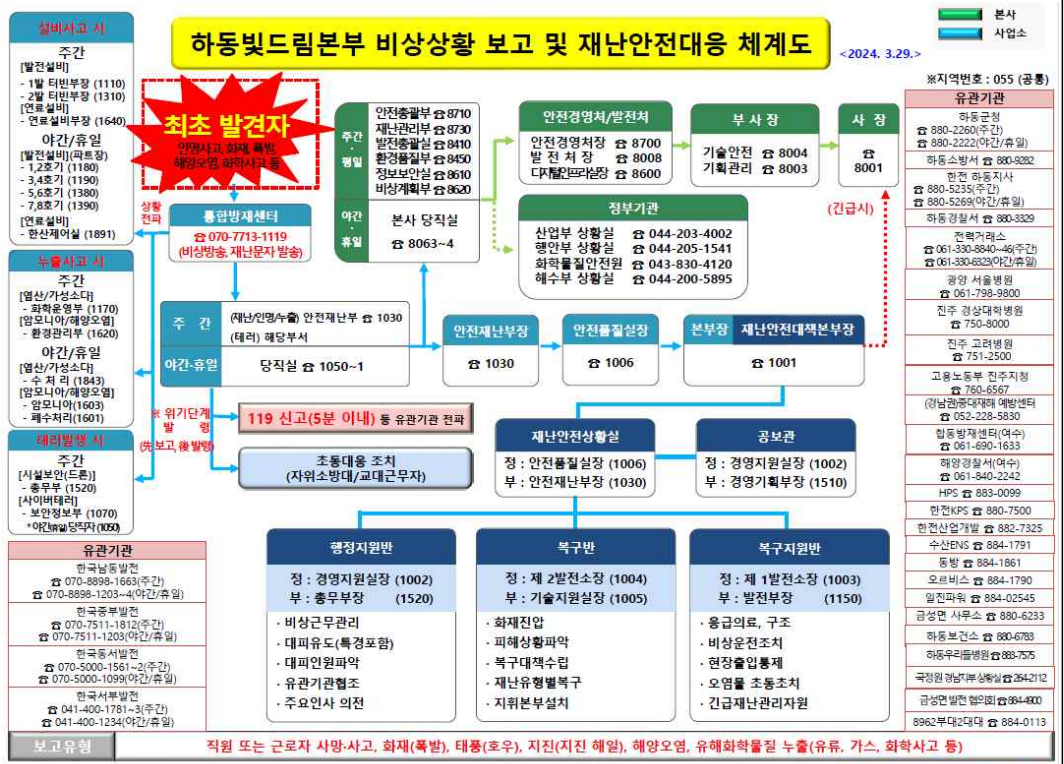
하동빛드림본부 비상상황 보고 및 재난안전대응 체계도
<2024. 3.29.>

본사
사업소

※지역번호 : 055 (공통)

설비사고 시
주간
[발전설비]
- 1발 터빈부장 (1110)
- 2발 터빈부장 (1310)
[연료설비]
- 연료설비부장 (1640)
야간/휴일
[발전설비](파트장)
- 1,2호기 (1180)
- 3,4호기 (1190)
- 5,6호기 (1380)
- 7,8호기 (1390)
[연료설비]
- 한산제어실 (1891)

누출사고 시
주간
[염산/가성소다]
- 화학운영부 (1170)
[암모니아/해양오염]
- 환경관리부 (1620)
야간/휴일
[염산/가성소다]
- 수 처 리 (1843)
[암모니아/해양오염]
- 암모니아(1603)
- 폐수처리(1601)

테러발생 시
주간
[시설보안(드론)]
- 총무부 (1520)
[사이버테러]
- 보안정보부 (1070)
*야간(휴일) 당직자(1050)

최초 발견자
인명사고, 화재, 폭발, 해양오염, 화학사고 등

상황 전파

통합방재센터
☎ 070-7713-1119
(비상방송, 재난문자 발송)

주간·평일
안전총괄부 ☎ 8710
재난관리부 ☎ 8730
발전총괄실 ☎ 8410
환경품질부 ☎ 8450
정보보안실 ☎ 8610
비상계획부 ☎ 8620

야간·휴일
본사 당직실
☎ 8063~4

안전경영처/발전처
안전경영처장 ☎ 8700
발 전 처 장 ☎ 8008
디지털인프라실장 ☎ 8600

부 사 장
기술안전 ☎ 8004
기획관리 ☎ 8003

사 장
☎ 8001

(긴급시)

정부기관
산업부 상황실 ☎ 044-203-4002
행안부 상황실 ☎ 044-205-1541
화학물질안전원 ☎ 043-830-4120
해수부 상황실 ☎ 044-200-5895

주 간 (재난/인명/누출) 안전재난부 ☎ 1030
(테러) 해당부서
야간·휴일 당직실 ☎ 1050~1

안전재난부장
☎ 1030

안전품질실장
☎ 1006

본부장 재난안전대책본부장
☎ 1001

※ 위기단계 발 령
(先보고, 後 발령)

119 신고(5분 이내) 등 유관기관 전파

초동대응 조치
(자위소방대/교대근무자)

재난안전상황실
정 : 안전품질실장 (1006)
부 : 안전재난부장 (1030)

공보관
정 : 경영지원실장 (1002)
부 : 경영기획부장 (1510)

행정지원반
정 : 경영지원실장 (1002)
부 : 총무부장 (1520)
· 비상근무관리
· 대피유도(특경포함)
· 대피인원파악
· 유관기관협조
· 주요인사 의전

복구반
정 : 제 2발전소장 (1004)
부 : 기술지원실장 (1005)
· 화재진압
· 피해상황파악
· 복구대책수립
· 재난유형별복구
· 지휘본부설치

복구지원반
정 : 제 1발전소장 (1003)
부 : 발전부장 (1150)
· 응급의료, 구조
· 비상운전조치
· 현장출입통제
· 오염물 초동조치
· 긴급재난관리자원

유관기관
한국남동발전
☎ 070-8898-1663(주간)
☎ 070-8898-1203~4(야간/휴일)
한국중부발전
☎ 070-7511-1812(주간)
☎ 070-7511-1203(야간/휴일)
한국동서발전
☎ 070-5000-1561~2(주간)
☎ 070-5000-1099(야간/휴일)
한국서부발전
☎ 041-400-1781~3(주간)
☎ 041-400-1234(야간/휴일)

유관기관
하동군청
☎ 880-2260(주간)
☎ 880-2222(야간/휴일)
하동소방서 ☎ 880-9282
한전 하동지사
☎ 880-5235(주간)
☎ 880-5269(야간/휴일)
하동경찰서 ☎ 880-3329
전력거래소
☎ 061-330-8840~46(주간)
☎ 061-330-6323(야간/휴일)
광양 서울병원
☎ 061-798-9800
진주 경상대학병원
☎ 750-8000
진주 고려병원
☎ 751-2500
고용노동부 진주지청
☎ 760-6567
(경남권중대재해 예방센터)
☎ 052-228-5830
합동방재센터(여수)
☎ 061-690-1633
해양경찰서(여수)
☎ 061-840-2242
HPS ☎ 883-0099
한전KPS ☎ 880-7500
한전산업개발 ☎ 882-7325
수산ENS ☎ 884-1791
동방 ☎ 884-1861
오르비스 ☎ 884-1790
일진파워 ☎ 884-02545
금성면 사무소 ☎ 880-6233
하동보건소 ☎ 880-6783
하동우리들병원 ☎ 883-7575
국정원 경남지부 상황실 ☎ 264-2112
금성면 발전 협의회 ☎ 884-4900
8962부대2대대 ☎ 884-0113

보고유형
직원 또는 근로자 사망·사고, 화재(폭발), 태풍(호우), 지진(지진 해일), 해양오염, 유해화학물질 누출(유류, 가스, 화학사고 등)